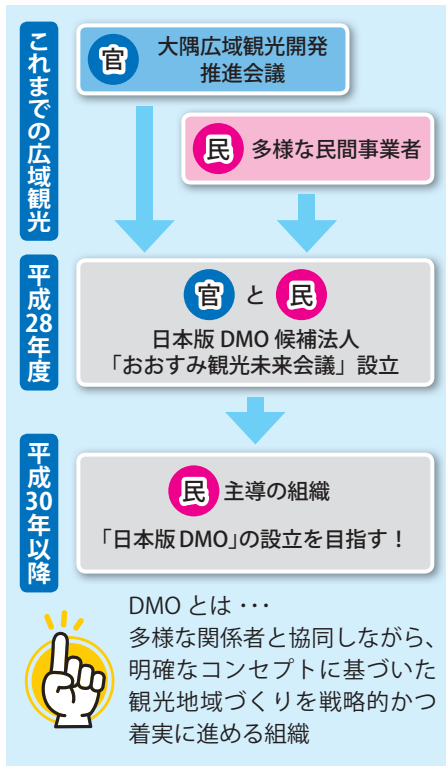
これまでの広域観光

官 大隅広域観光開発推進会議

民 多様な民間事業者

平成28年度

官 と 民

日本版 DMO 候補法人
「おおすみ観光未来会議」設立

平成30年以降

民 主導の組織

「日本版 DMO」の設立を目指す！

DMO とは・・・
多様な関係者と協同しながら、明確なコンセプトに基づいた観光地域づくりを戦略的かつ着実に進める組織